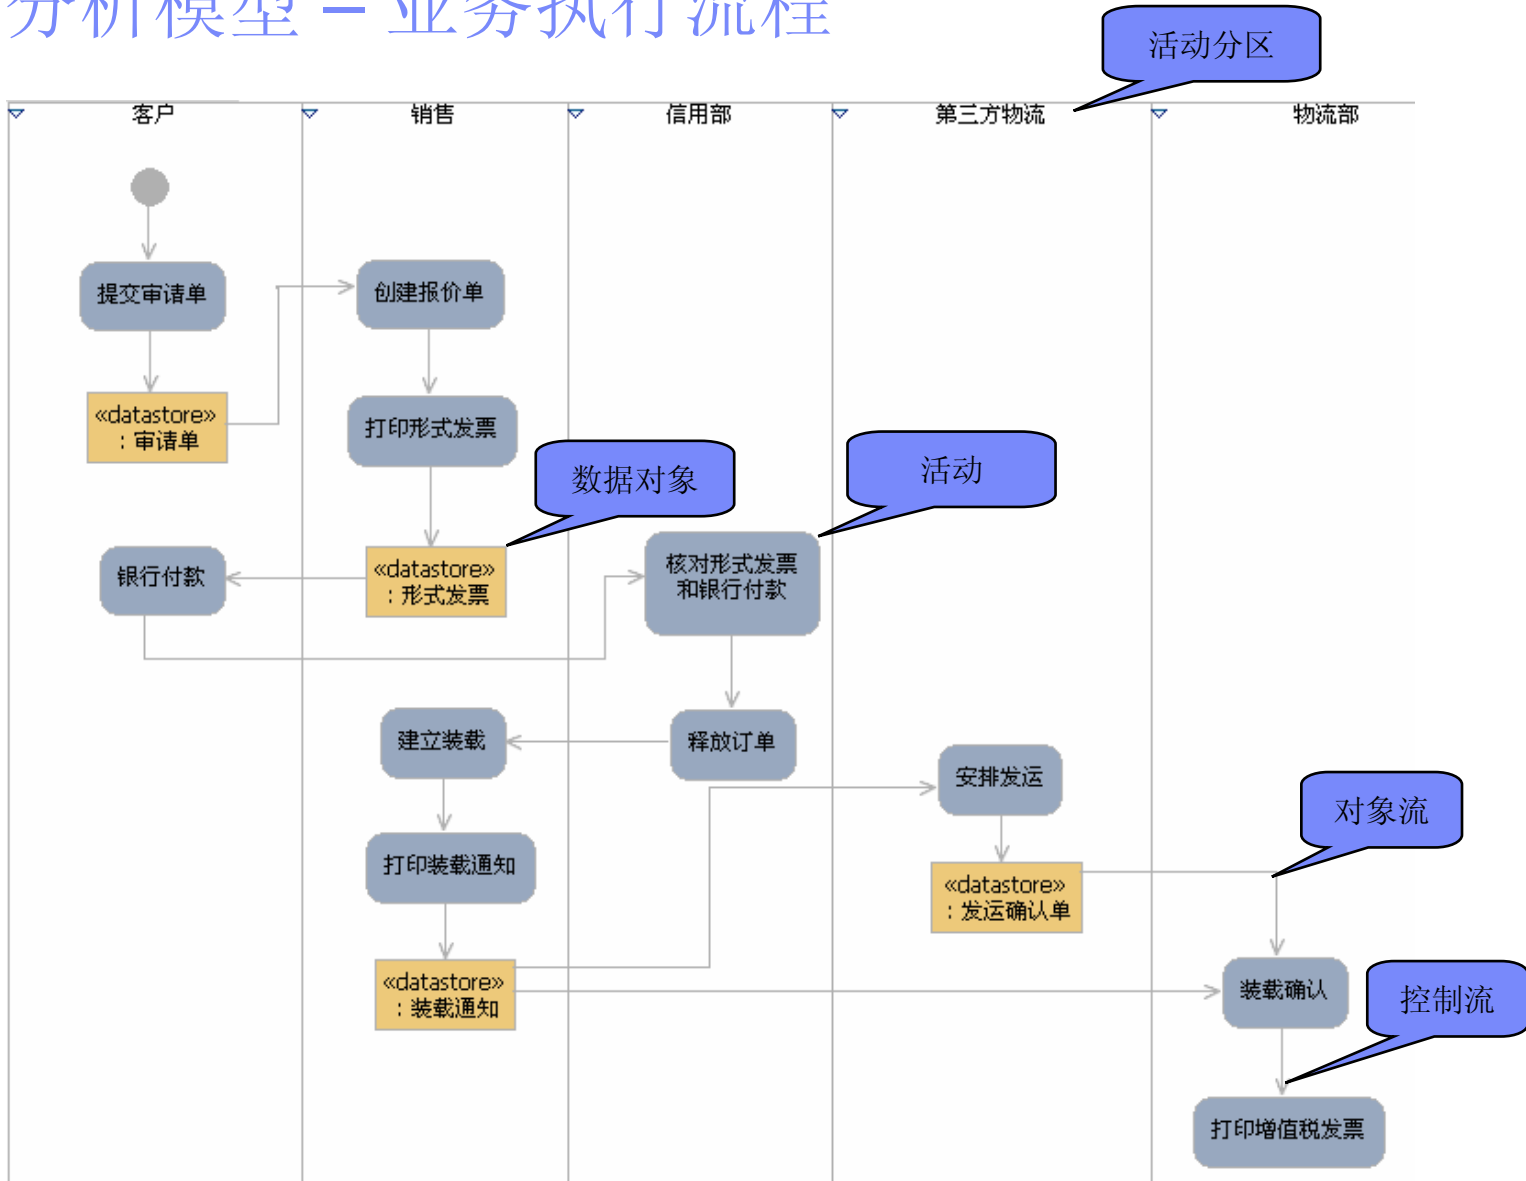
分析模型 – 业务执行流程

活动分区

客户
销售
信用部
第三方物流
物流部

提交审请单
«datastore» : 审请单
创建报价单
打印形式发票
数据对象
活动
银行付款
«datastore» : 形式发票
核对形式发票和银行付款
建立装载
释放订单
安排发运
打印装载通知
对象流
«datastore» : 发运确认单
«datastore» : 装载通知
装载确认
控制流
打印增值税发票